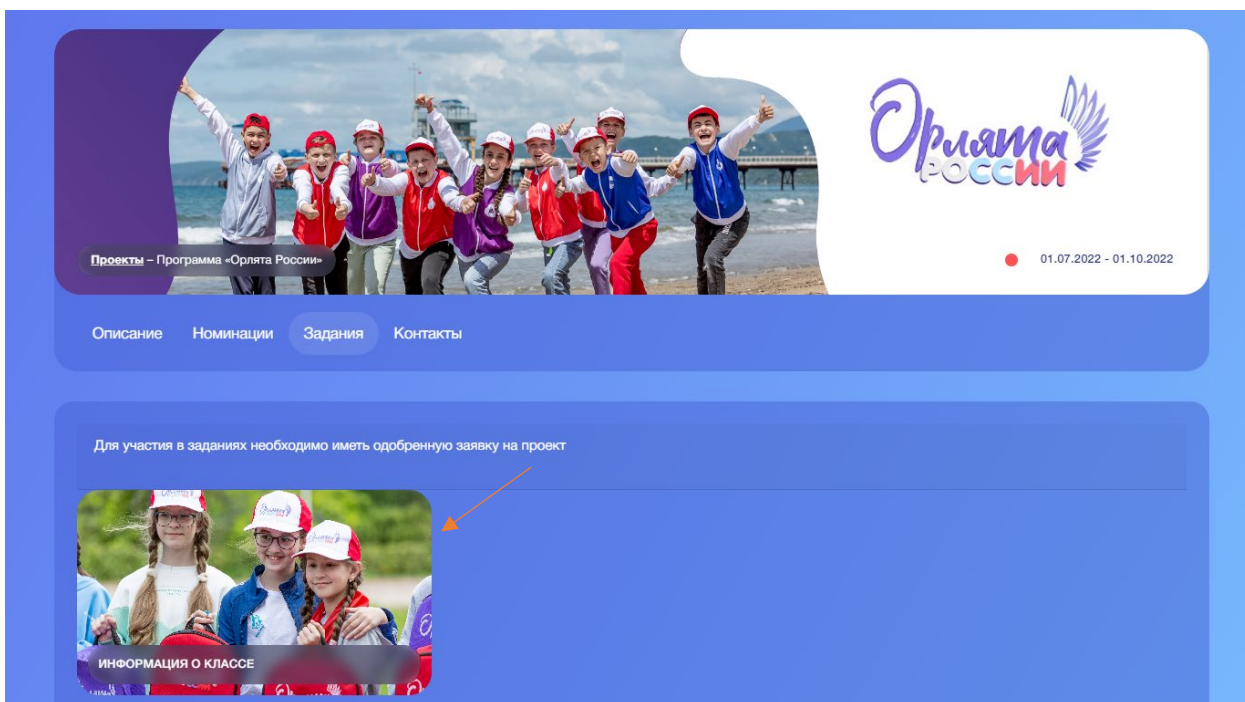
Проекты – Программа «Орлята России»

Орлята России

01.07.2022 - 01.10.2022

Описание Номинации Задания Контакты

Для участия в заданиях необходимо иметь одобренную заявку на проект

ИНФОРМАЦИЯ О КЛАССЕ